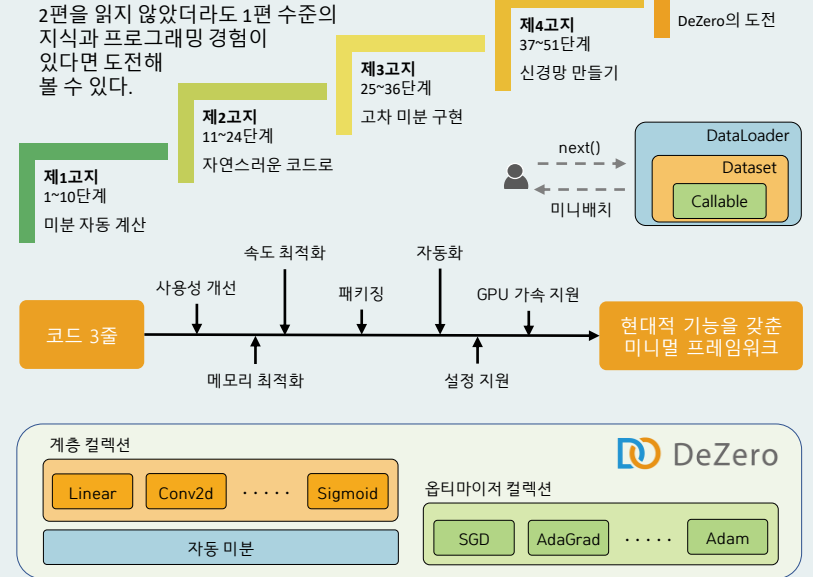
2편을 읽지 않았더라도 1편 수준의 지식과 프로그래밍 경험이 있다면 도전해 볼 수 있다.

제1고지
1~10단계
미분 자동 계산

제2고지
11~24단계
자연스러운 코드로

제3고지
25~36단계
고차 미분 구현

제4고지
37~51단계
신경망 만들기

DeZero의 도전

next()
미니배치
DataLoader
Dataset
Callable

속도 최적화
자동화
사용성 개선
패키징
GPU 가속 지원
코드 3줄
현대적 기능을 갖춘 미니멀 프레임워크
메모리 최적화
설정 지원

계층 컬렉션
DeZero
Linear
Conv2d
· · · · ·
Sigmoid
옵티마이저 컬렉션
자동 미분
SGD
AdaGrad
· · · · ·
Adam